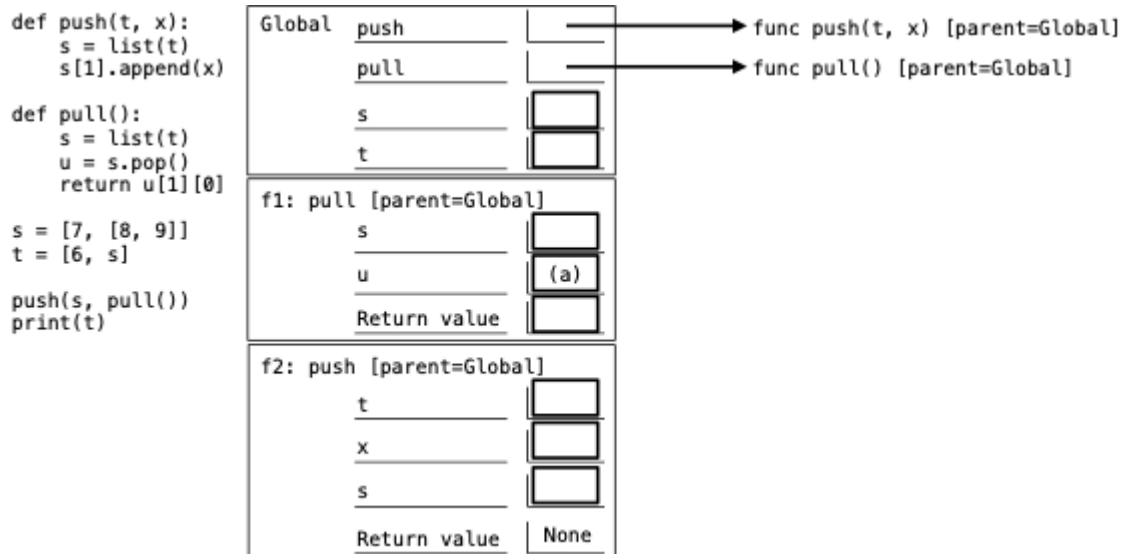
def push(t, x):
    s = list(t)
    s[1].append(x)

def pull():
    s = list(t)
    u = s.pop()
    return u[1][0]

s = [7, [8, 9]]
t = [6, s]

push(s, pull())
print(t)

Global
push → func push(t, x) [parent=Global]
pull → func pull() [parent=Global]
s
t

f1: pull [parent=Global]
s
u (a)
Return value

f2: push [parent=Global]
t
x
s
Return value None